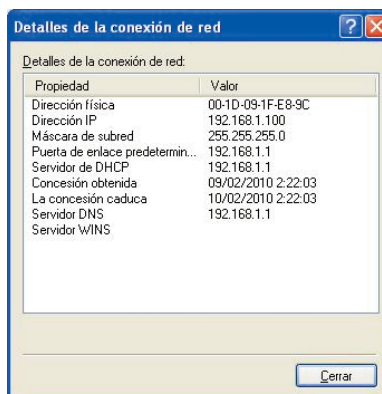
Detalles de la conexión de red

Detalles de la conexión de red:

| Propiedad | Valor |
|---|---|
| Dirección física | 00-1D-09-1F-E8-9C |
| Dirección IP | 192.168.1.100 |
| Máscara de subred | 255.255.255.0 |
| Puerta de enlace predetermin... | 192.168.1.1 |
| Servidor de DHCP | 192.168.1.1 |
| Concesión obtenida | 09/02/2010 2:22:03 |
| La concesión caduca | 10/02/2010 2:22:03 |
| Servidor DNS | 192.168.1.1 |
| Servidor WINS | |

Cerrar